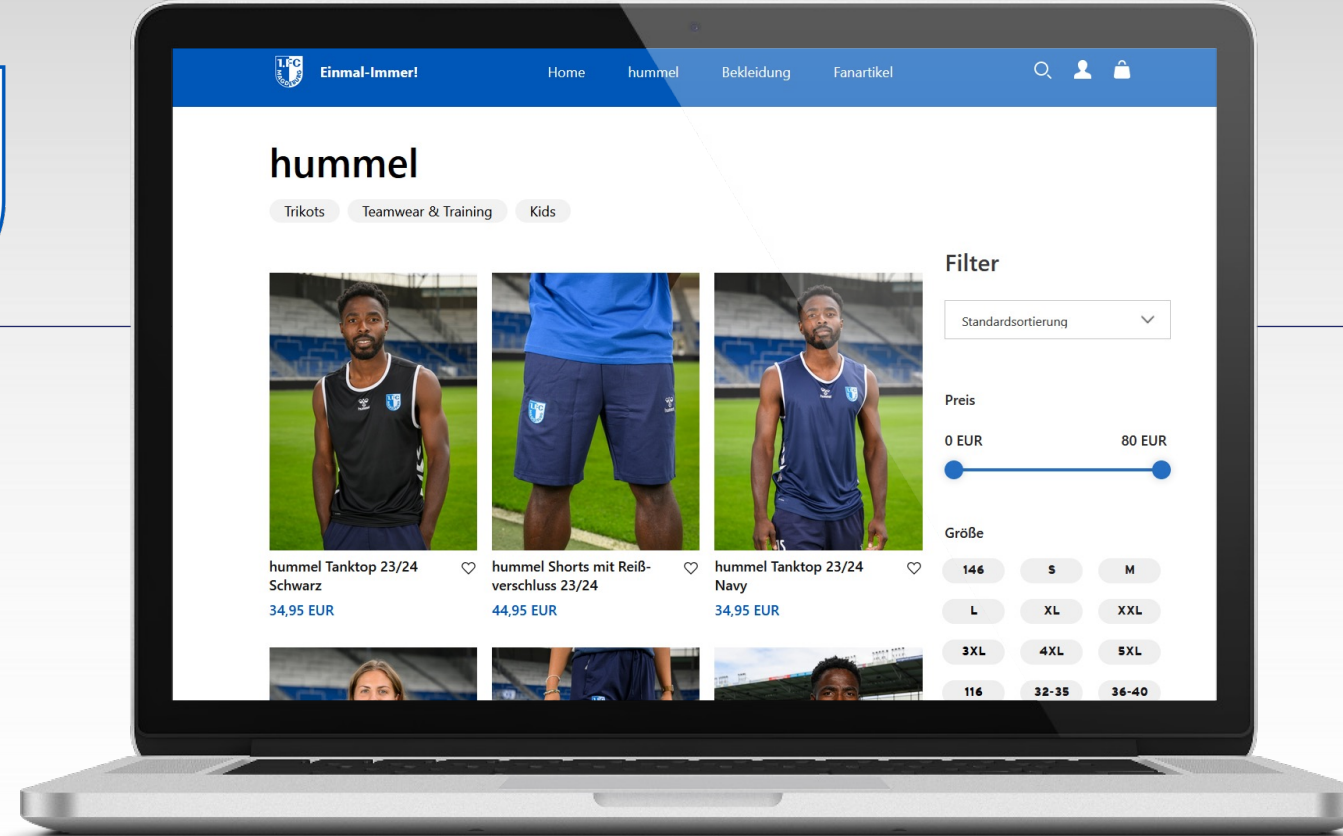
Einmal-Immer!

Home hummel Bekleidung Fanartikel

hummel

Trikots Teamwear & Training Kids

Filter

Standardsortierung

Preis

0 EUR 80 EUR

Größe

146 S M
L XL XXL
3XL 4XL 5XL
116 32-35 36-40

hummel Tanktop 23/24 Schwarz
34,95 EUR

hummel Shorts mit Reißverschluss 23/24
44,95 EUR

hummel Tanktop 23/24 Navy
34,95 EUR